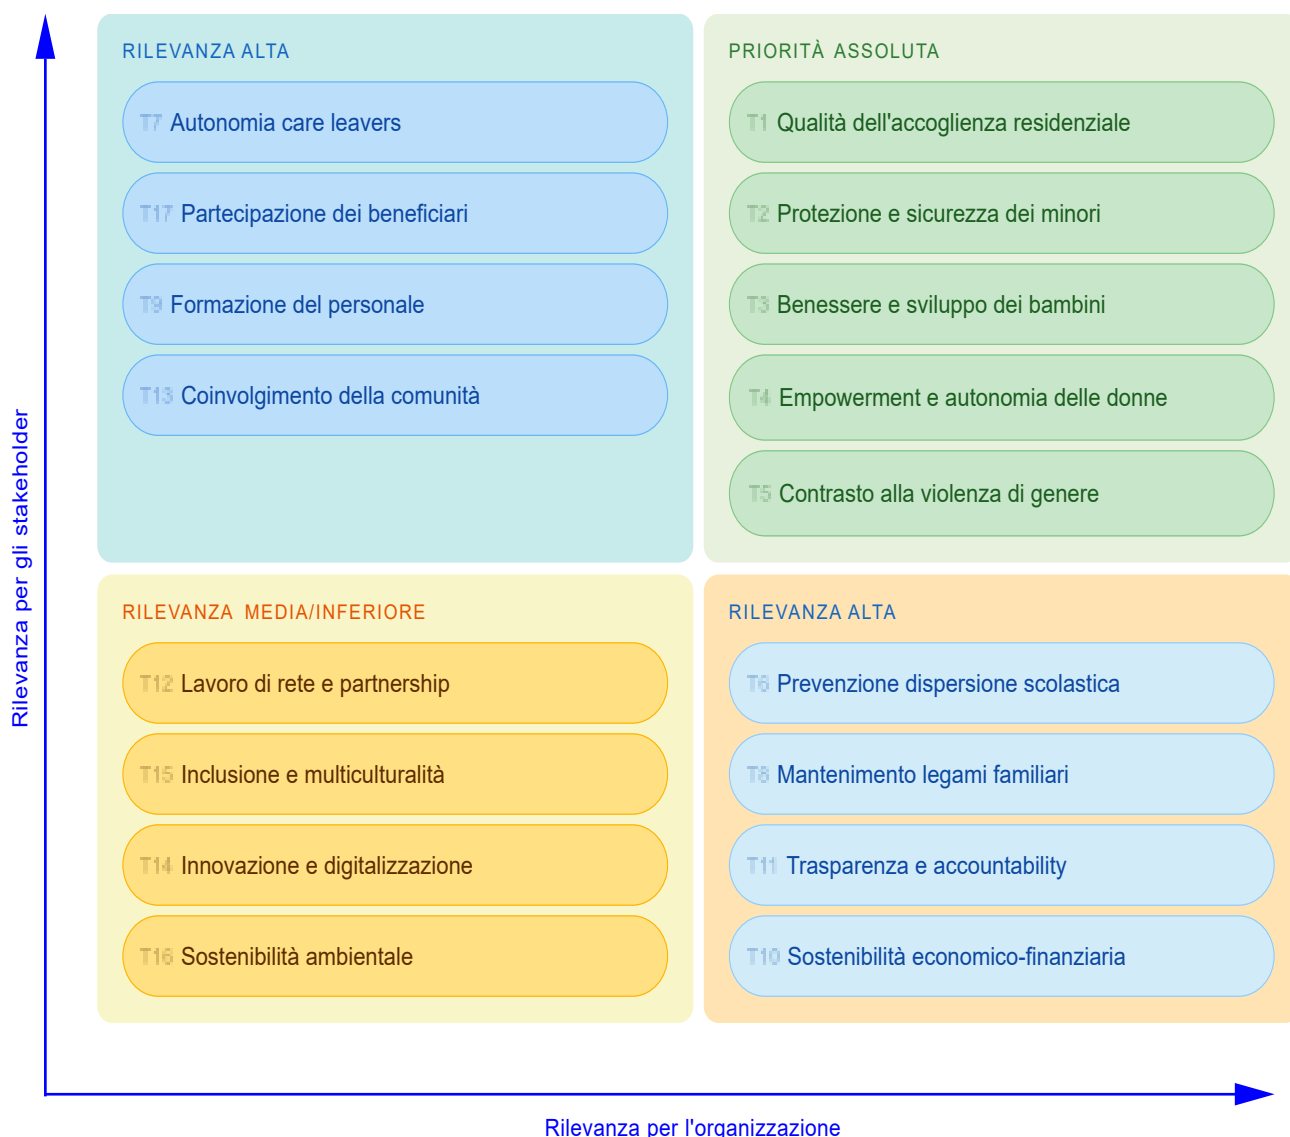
Rilevanza per gli stakeholder

RILEVANZA ALTA

T7 Autonomia care leavers

T17 Partecipazione dei beneficiari

T9 Formazione del personale

T13 Coinvolgimento della comunità

PRIORITÀ ASSOLUTA

T1 Qualità dell'accoglienza residenziale

T2 Protezione e sicurezza dei minori

T3 Benessere e sviluppo dei bambini

T4 Empowerment e autonomia delle donne

T5 Contrasto alla violenza di genere

RILEVANZA MEDIA/INFERIORE

T12 Lavoro di rete e partnership

T15 Inclusione e multiculturalità

T14 Innovazione e digitalizzazione

T16 Sostenibilità ambientale

RILEVANZA ALTA

T6 Prevenzione dispersione scolastica

T8 Mantenimento legami familiari

T11 Trasparenza e accountability

T10 Sostenibilità economico-finanziaria

Rilevanza per l'organizzazione